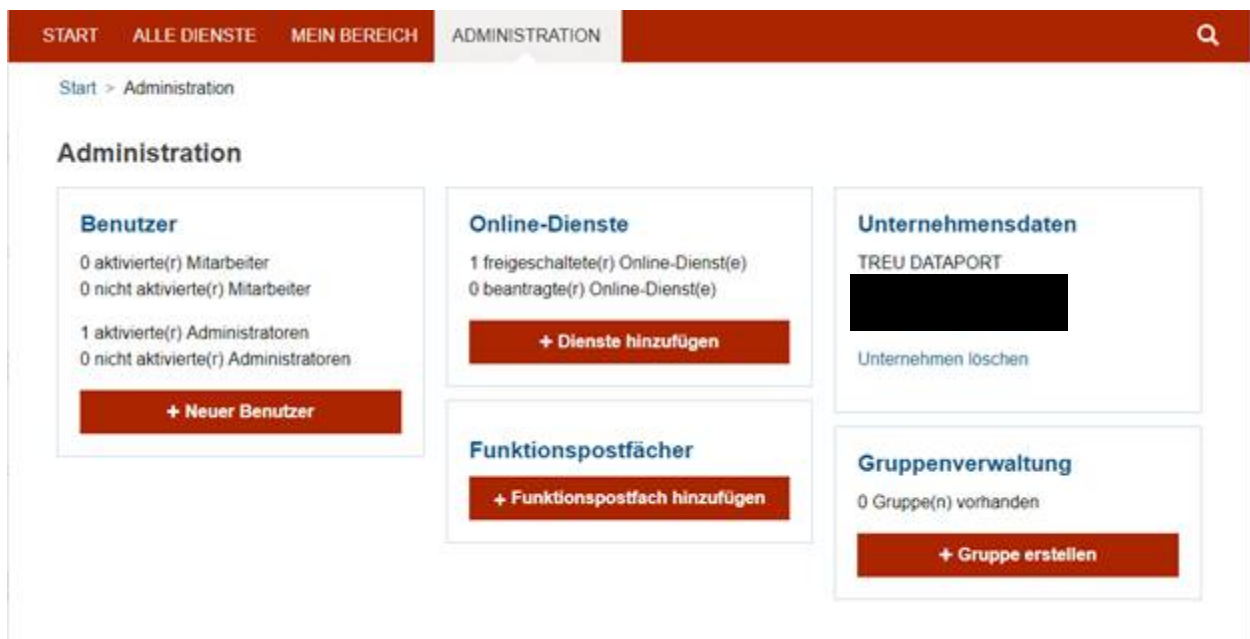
START ALLE DIENSTE MEIN BEREICH ADMINISTRATION

Start > Administration

Administration

Benutzer

0 aktivierte(r) Mitarbeiter
0 nicht aktivierte(r) Mitarbeiter

1 aktivierte(r) Administratoren
0 nicht aktivierte(r) Administratoren

+ Neuer Benutzer

Online-Dienste

1 freigeschaltete(r) Online-Dienst(e)
0 beantragte(r) Online-Dienst(e)

+ Dienste hinzufügen

Funktionspostfächer

+ Funktionspostfach hinzufügen

Unternehmensdaten

TREU DATAPORT

Unternehmen löschen

Gruppenverwaltung

0 Gruppe(n) vorhanden

+ Gruppe erstellen